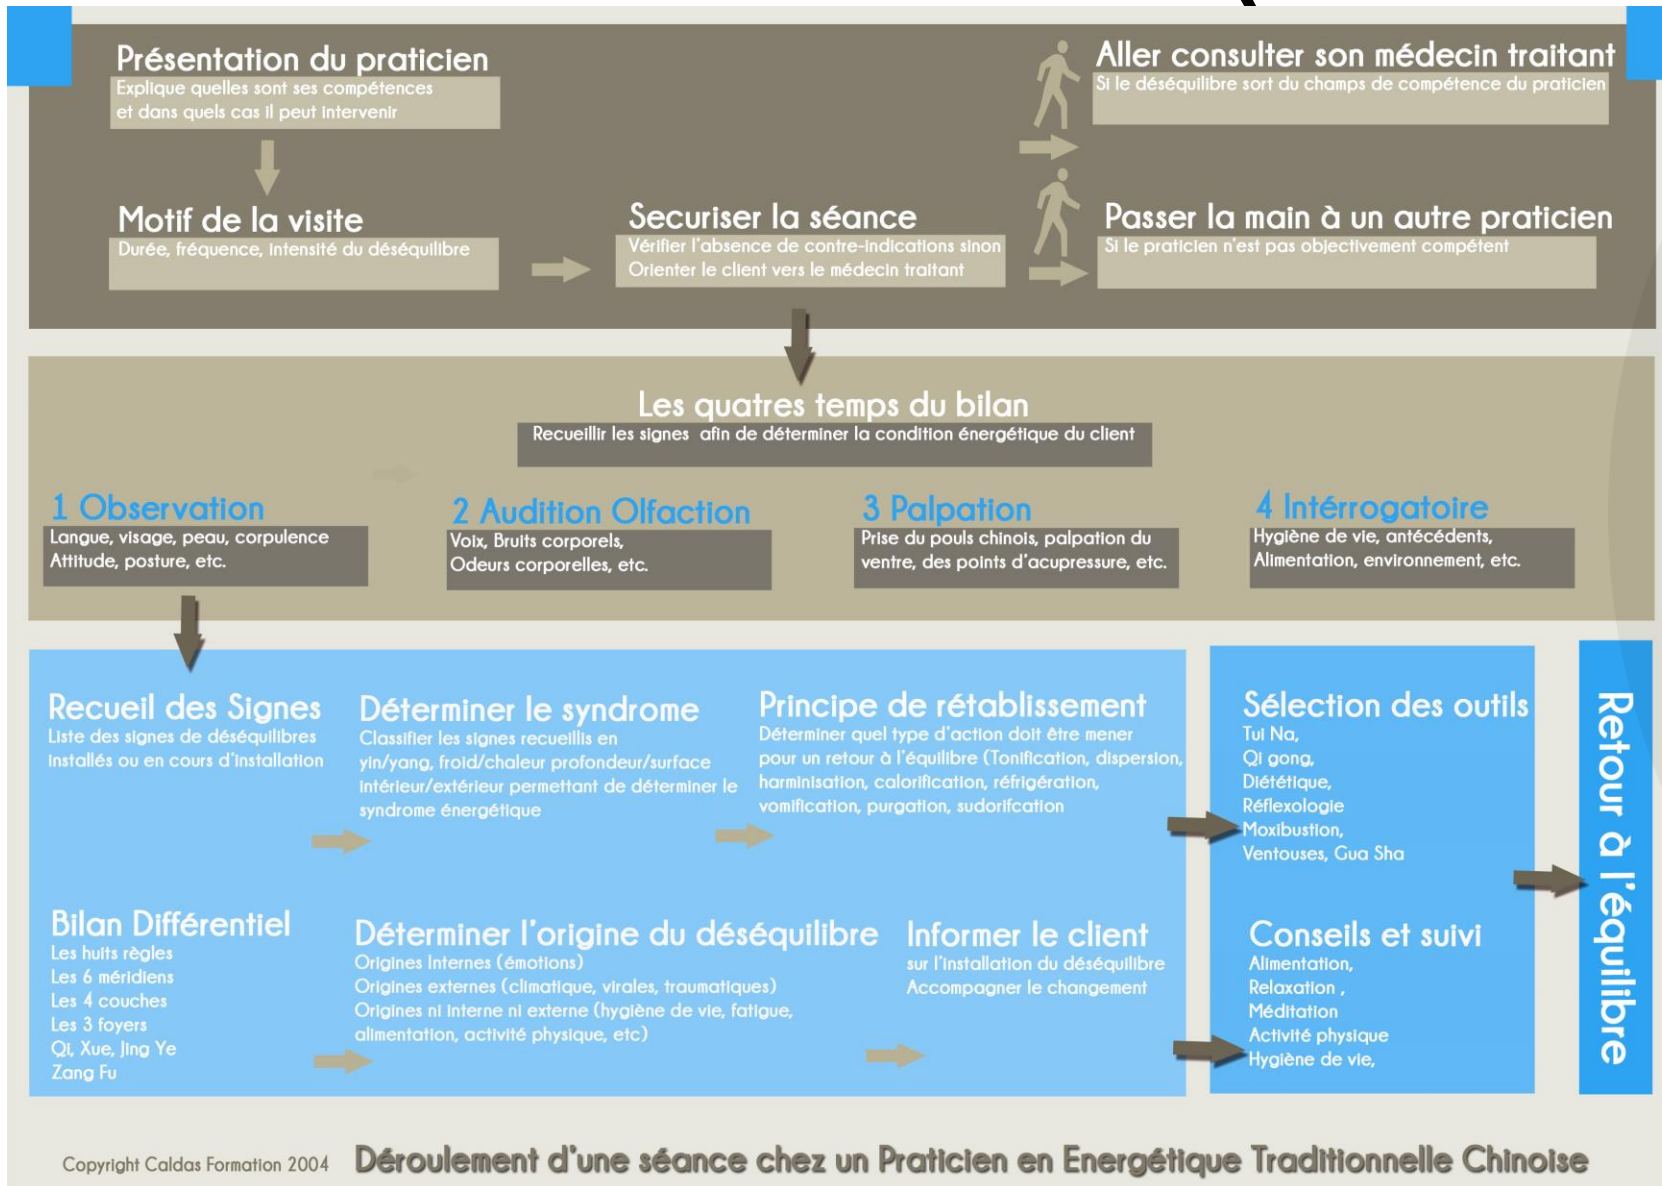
Présentation du praticien
Explique quelles sont ses compétences et dans quels cas il peut intervenir

Motif de la visite
Durée, fréquence, intensité du déséquilibre

Securiser la séance
Vérifier l'absence de contre-indications sinon Orienter le client vers le médecin traitant

Aller consulter son médecin traitant
Si le déséquilibre sort du champs de compétence du praticien

Passer la main à un autre praticien
Si le praticien n'est pas objectivement compétent

Les quatres temps du bilan
Recueillir les signes afin de déterminer la condition énergétique du client

1 Observation
Langue, visage, peau, corpulence Attitude, posture, etc.

2 Audition Olfaction
Voix, Bruits corporels, Odeurs corporelles, etc.

3 Palpation
Prise du pouls chinois, palpation du ventre, des points d'acupressure, etc.

4 Intérrogatoire
Hygiène de vie, antécédents, Alimentation, environnement, etc.

Recueil des Signes
Liste des signes de déséquilibres installés ou en cours d'installation

Déterminer le syndrome
Classifier les signes recueillis en yin/yang, froid/chaleur profondeur/surface intérieur/extérieur permettant de déterminer le syndrome énergétique

Principe de rétablissement
Déterminer quel type d'action doit être mener pour un retour à l'équilibre (Tonification, dispersion, harminisation, calorification, réfrigération, vomification, purgation, sudorifcation

Sélection des outils
Tui Na,
Qi gong,
Diététique,
Réflexologie
Moxibustion,
Ventouses, Gua Sha

Bilan Différentiel
Les huits règles
Les 6 méridiens
Les 4 couches
Les 3 foyers
Qi, Xue, Jing Ye
Zang Fu

Déterminer l'origine du déséquilibre
Origines Internes (émotions)
Origines externes (climatique, virales, traumatiques)
Origines ni interne ni externe (hygiène de vie, fatigue, alimentation, activité physique, etc)

Informer le client
sur l'installation du déséquilibre
Accompagner le changement

Conseils et suivi
Alimentation,
Relaxation ,
Méditation
Activité physique
Hygiène de vie,

Retour à l'équilibre

Copyright Caldas Formation 2004
Déroulement d'une séance chez un Praticien en Energétique Traditionnelle Chinoise